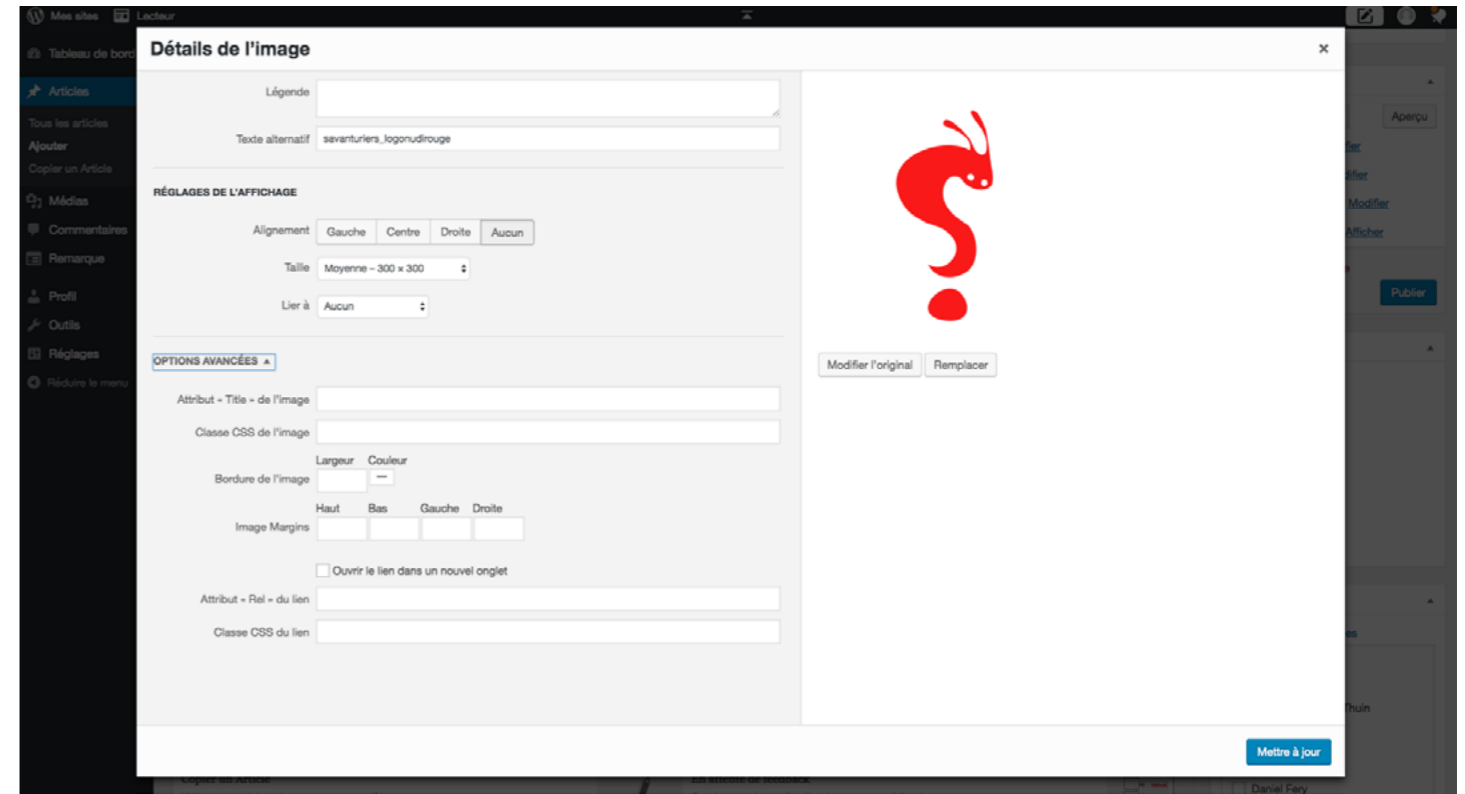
Mes sites Lecteur

Tableau de bord
Articles
Tous les articles
Ajouter
Copier un Article
Médias
Commentaires
Remarque
Profil
Outils
Réglages
Réduire le menu

Détails de l'image
×

Légende
Texte alternatif savanturiers_logonudirouge

RÉGLAGES DE L'AFFICHAGE

Alignement Gauche Centre Droite Aucun
Taille Moyenne – 300 × 300
Lier à Aucun

OPTIONS AVANCÉES ▲

Attribut « Title » de l'image
Classe CSS de l'image
Bordure de l'image Largeur Couleur
Image Margins Haut Bas Gauche Droite
Ouvrir le lien dans un nouvel onglet
Attribut « Rel » du lien
Classe CSS du lien

Modifier l'original Remplacer

Mettre à jour

Aperçu
Publier
Thuin
Daniel Fery